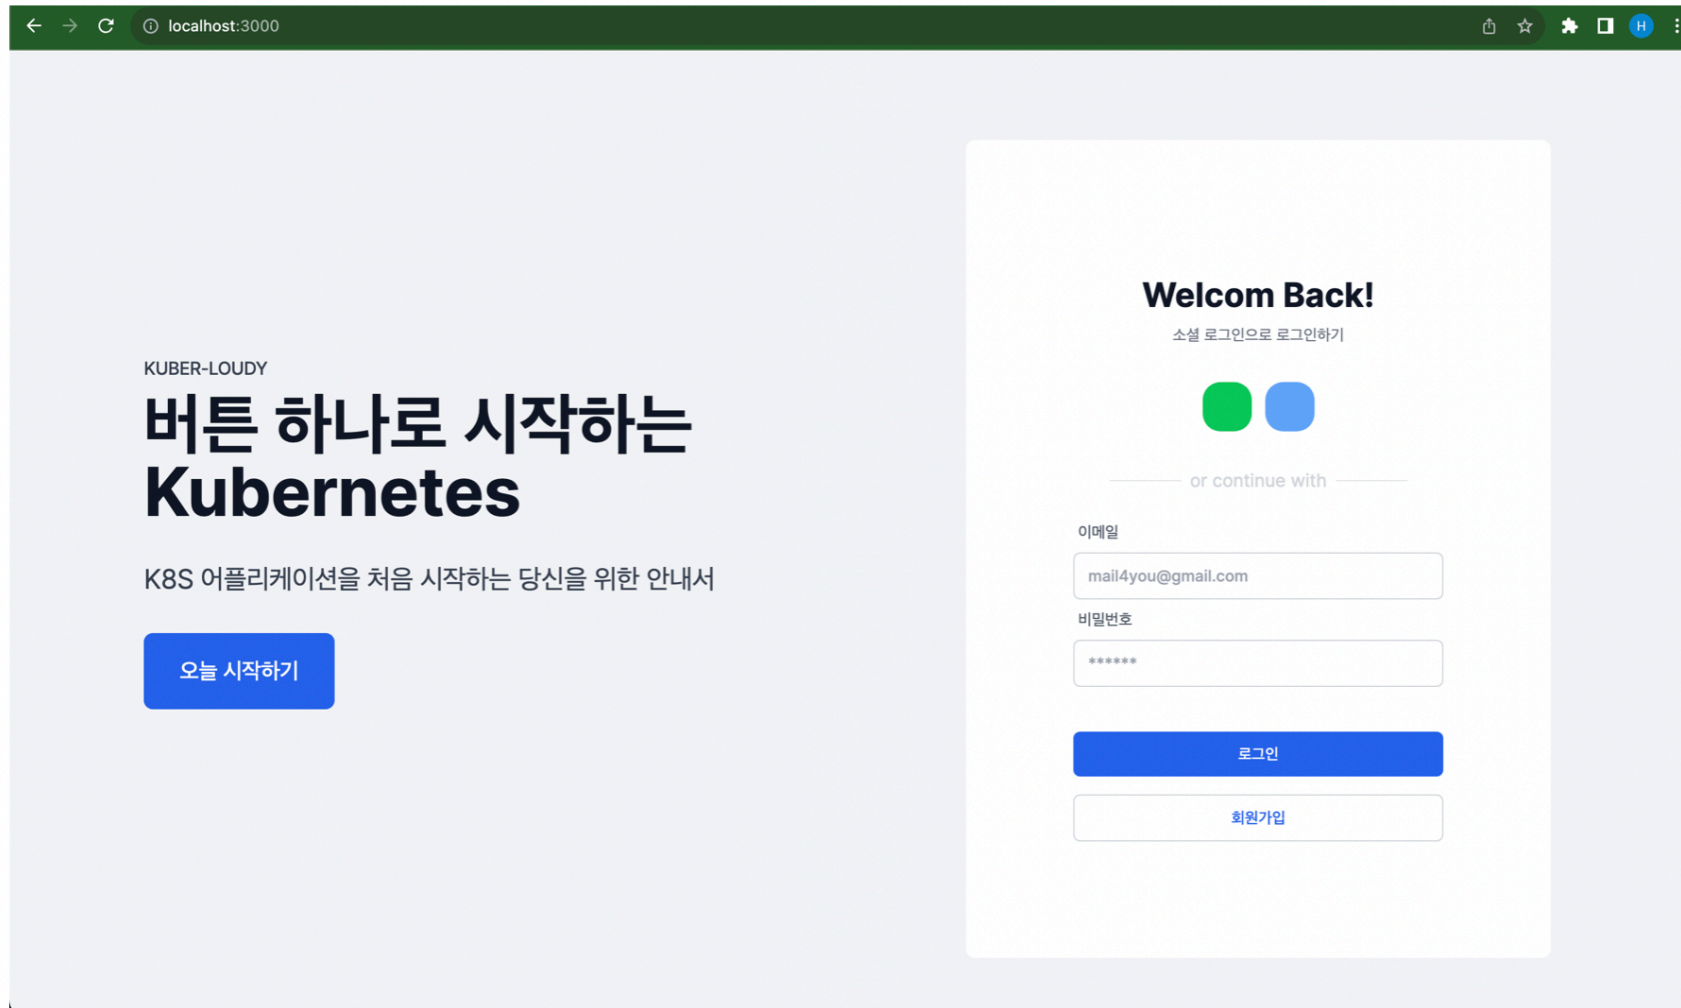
localhost:3000

H

KUBER-LOUDY

버튼 하나로 시작하는 Kubernetes

K8S 어플리케이션을 처음 시작하는 당신을 위한 안내서

오늘 시작하기

Welcom Back!

소셜 로그인으로 로그인하기

or continue with

이메일

mail4you@gmail.com

비밀번호

******

로그인

회원가입